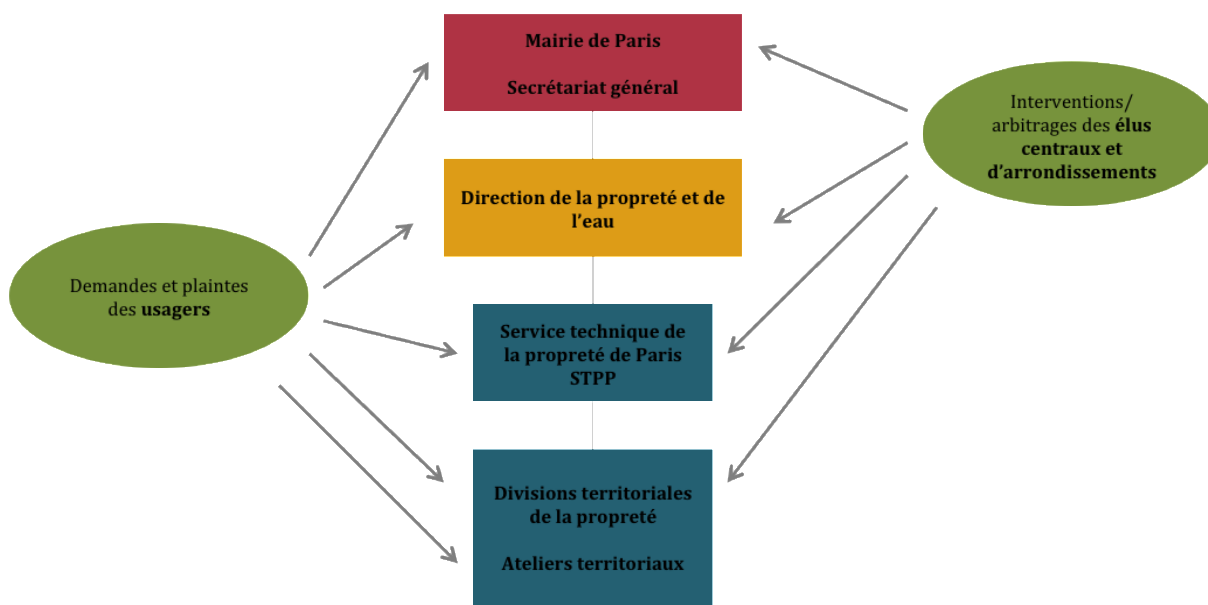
Mairie de Paris

Secrétariat général

Direction de la propreté et de l'eau

Service technique de la propreté de Paris STPP

Divisions territoriales de la propreté

Ateliers territoriaux

Demandes et plaintes des usagers

Interventions/ arbitrages des élus centraux et d'arrondissements